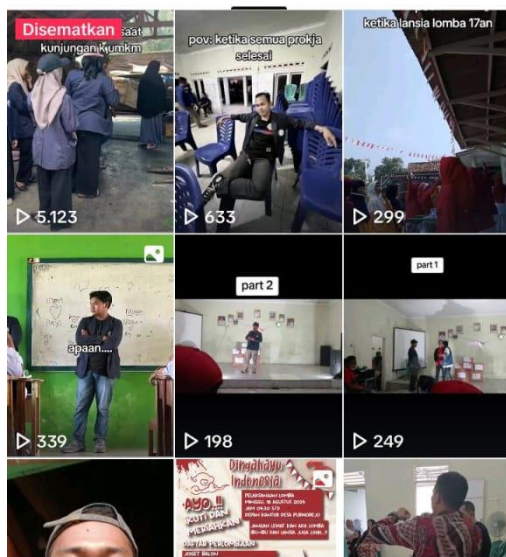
Disematkan saat kunjungan kumkm

5.123

pov: ketika semua prokja selesai

633

ketika lansia lomba 17an

299

apaan....

339

part 2

198

part 1

249

Dirgahayu Indonesia

AYO..!! IKUTI DAN MERIAHKAN

PELAKSANAAN LOMBA MINGGU, 18 AGUSTUS 2024 JAM 09.30 S/D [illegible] DEPAN KANTOR DESA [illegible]

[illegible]

DAFTAR PERLOMBAAN

JOGET BALON